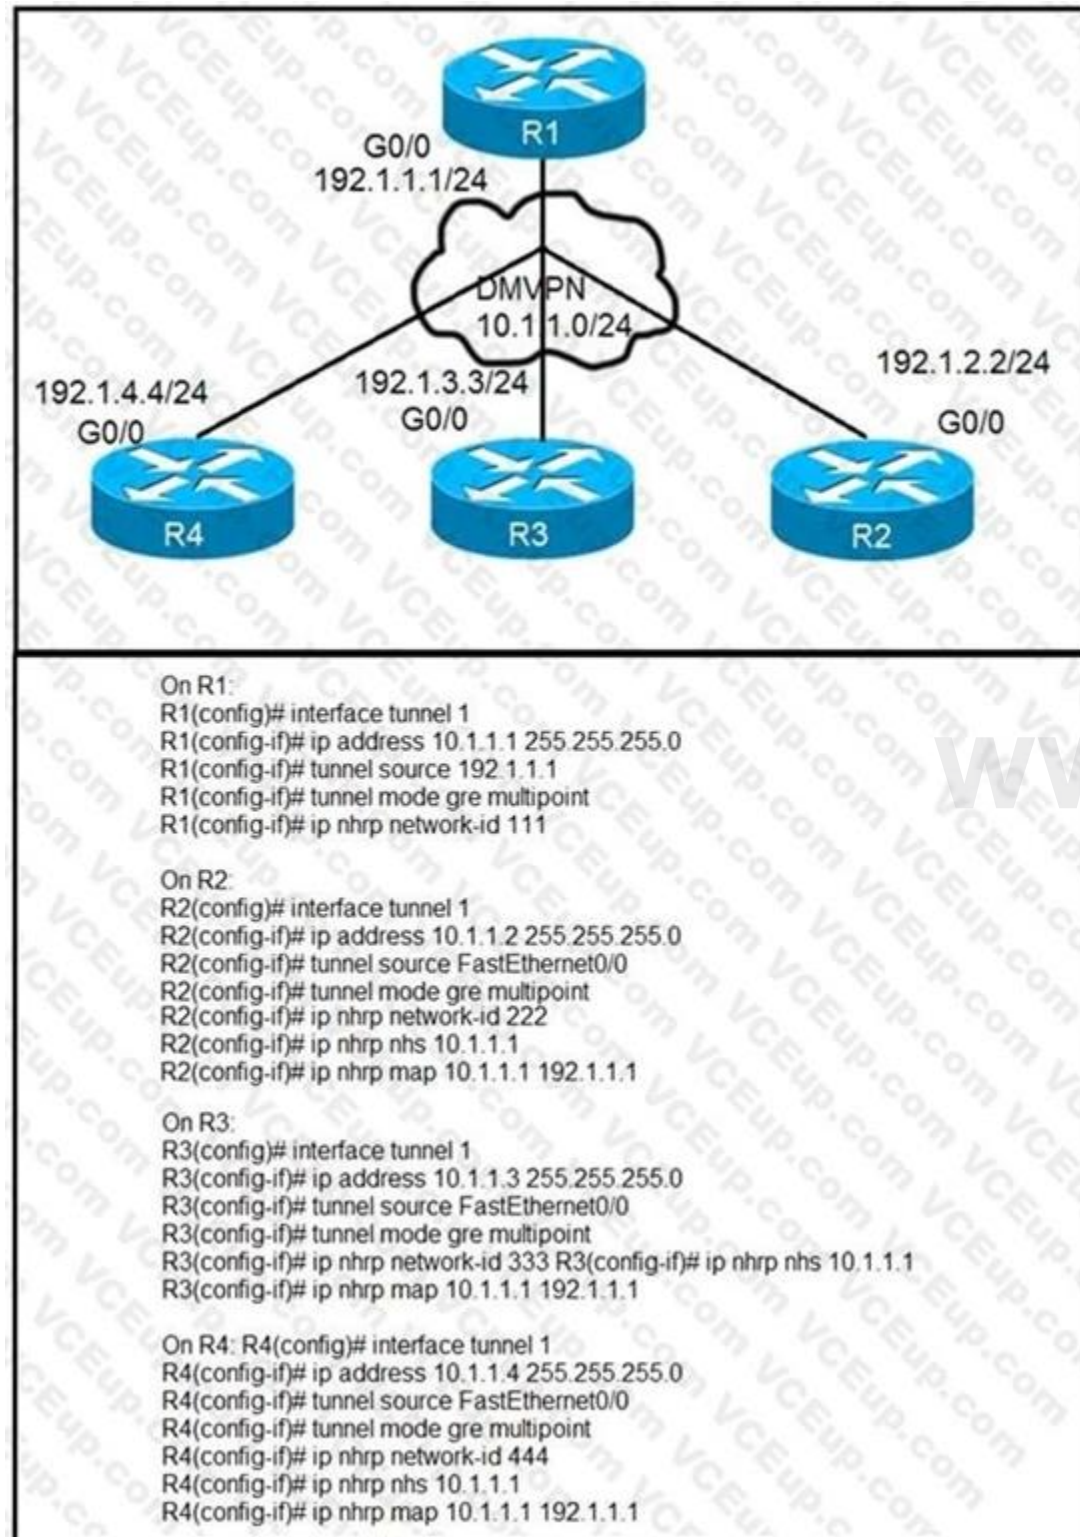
R1
G0/0
192.1.1.1/24
DMVPN
10.1.1.0/24
192.1.4.4/24
G0/0
192.1.3.3/24
G0/0
192.1.2.2/24
G0/0
R4
R3
R2

On R1:
R1(config)# interface tunnel 1
R1(config-if)# ip address 10.1.1.1 255.255.255.0
R1(config-if)# tunnel source 192.1.1.1
R1(config-if)# tunnel mode gre multipoint
R1(config-if)# ip nhrp network-id 111

On R2:
R2(config)# interface tunnel 1
R2(config-if)# ip address 10.1.1.2 255.255.255.0
R2(config-if)# tunnel source FastEthernet0/0
R2(config-if)# tunnel mode gre multipoint
R2(config-if)# ip nhrp network-id 222
R2(config-if)# ip nhrp nhs 10.1.1.1
R2(config-if)# ip nhrp map 10.1.1.1 192.1.1.1

On R3:
R3(config)# interface tunnel 1
R3(config-if)# ip address 10.1.1.3 255.255.255.0
R3(config-if)# tunnel source FastEthernet0/0
R3(config-if)# tunnel mode gre multipoint
R3(config-if)# ip nhrp network-id 333 R3(config-if)# ip nhrp nhs 10.1.1.1
R3(config-if)# ip nhrp map 10.1.1.1 192.1.1.1

On R4: R4(config)# interface tunnel 1
R4(config-if)# ip address 10.1.1.4 255.255.255.0
R4(config-if)# tunnel source FastEthernet0/0
R4(config-if)# tunnel mode gre multipoint
R4(config-if)# ip nhrp network-id 444
R4(config-if)# ip nhrp nhs 10.1.1.1
R4(config-if)# ip nhrp map 10.1.1.1 192.1.1.1